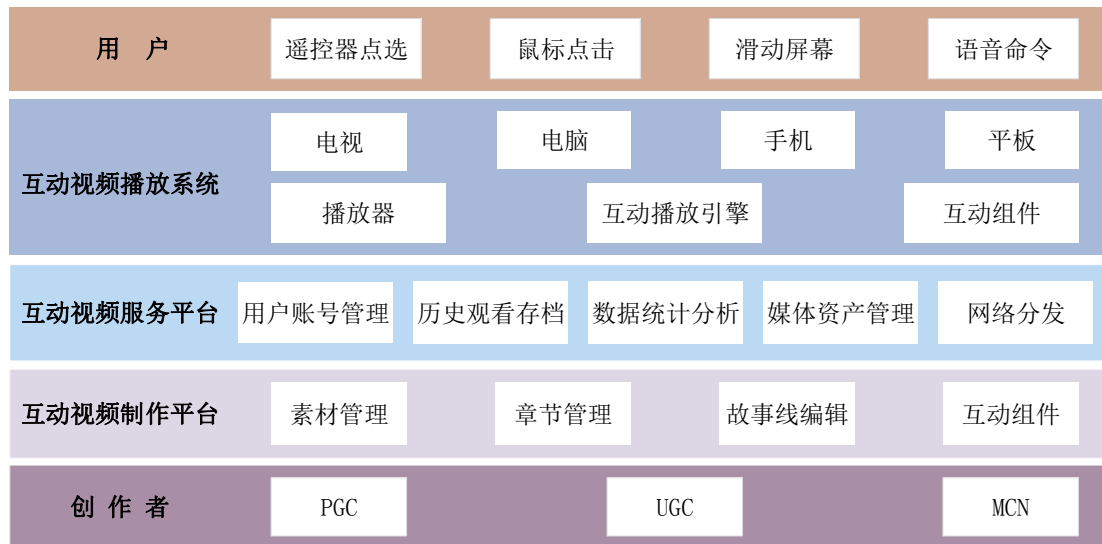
| 用 户 | 遥控器点选 | 鼠标点击 | 滑动屏幕 | 语音命令 |
|---|---|---|---|---|
| 互动视频播放系统 | 电视 | 电脑 | 手机 | 平板 |
| | 播放器 | 互动播放引擎 | 互动组件 | |
| 互动视频服务平台 | 用户账号管理 | 历史观看存档 | 数据统计分析 | 媒体资产管理 | 网络分发 |
| 互动视频制作平台 | 素材管理 | 章节管理 | 故事线编辑 | 互动组件 |
| 创 作 者 | PGC | UGC | MCN | |